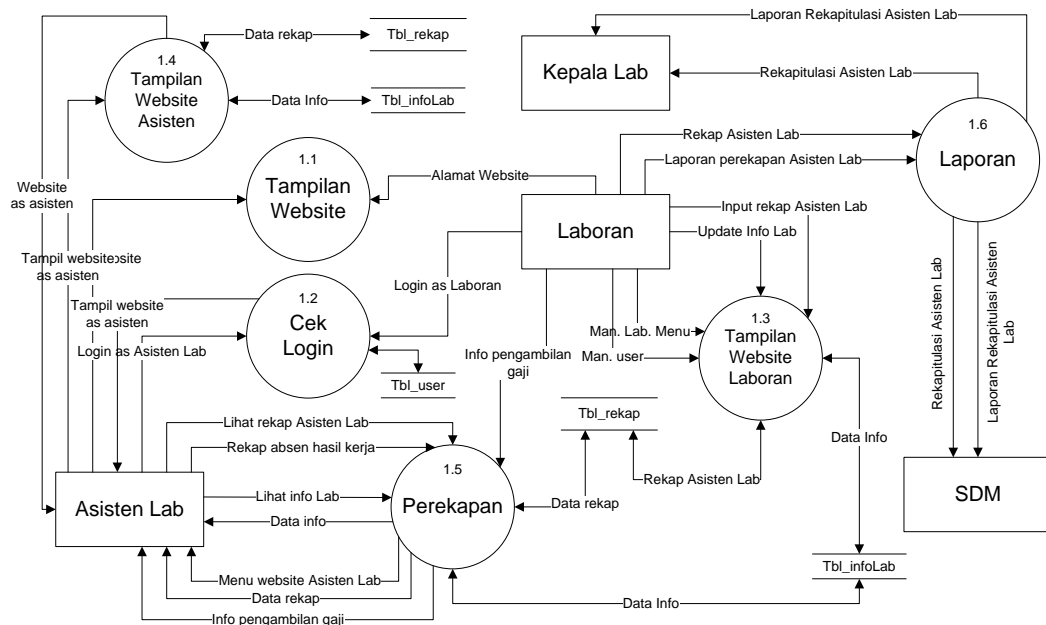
1.4
Tampilan Website Asisten

Data rekap
Tbl_rekap
Data Info
Tbl_infoLab

Laporan Rekapitulasi Asisten Lab
Kepala Lab
Rekapitulasi Asisten Lab

1.6
Laporan

Rekap Asisten Lab
Laporan perekapan Asisten Lab

1.1
Tampilan Website

Alamat Website

Website as asisten

Laboran

Input rekap Asisten Lab
Update Info Lab

Tampil websitesite as asisten

Tampil website as asisten

Login as Laboran

1.2
Cek Login

Login as Asisten Lab

Tbl_user

Man. Lab. Menu
Man. user

1.3
Tampilan Website Laboran

Info pengambilan gaji

Rekapitulasi Asisten Lab
Laporan Rekapitulasi Asisten Lab

Tbl_rekap

Lihat rekap Asisten Lab
Rekap absen hasil kerja

Data Info

1.5
Perekapan

Rekap Asisten Lab

SDM

Asisten Lab

Lihat info Lab
Data info

Data rekap

Menu website Asisten Lab
Data rekap
Info pengambilan gaji

Tbl_infoLab

Data Info